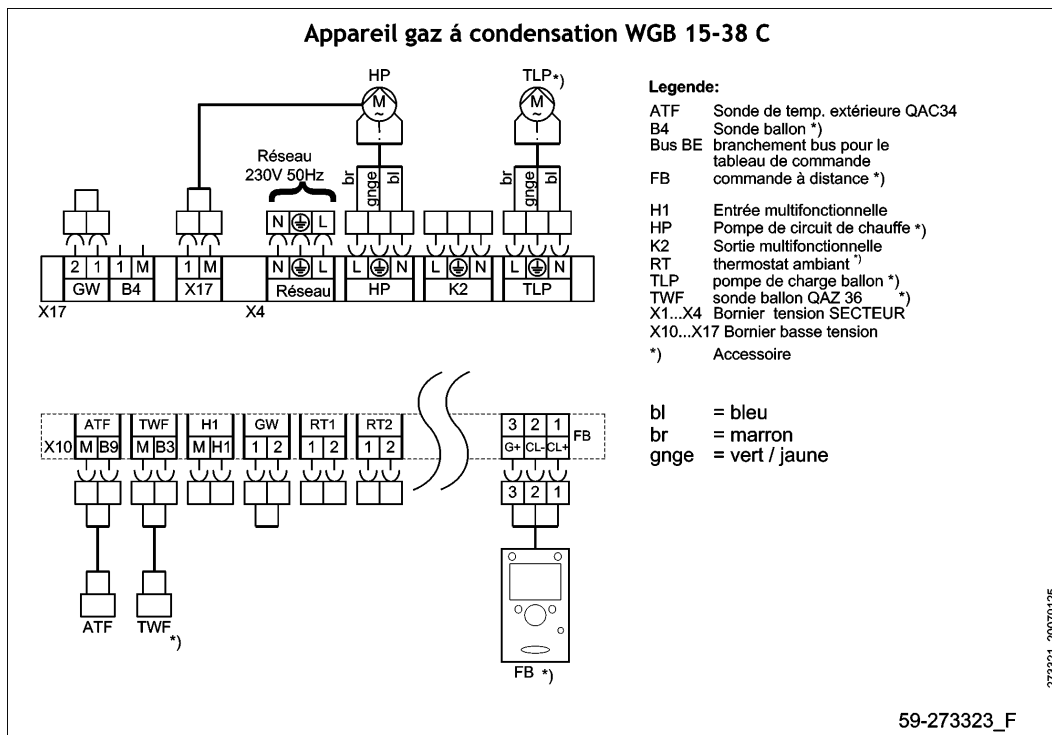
Appareil gaz á condensation WGB 15-38 C

HP

TLP*)

Réseau
230V 50Hz

br gnge bl

br gnge bl

N ⏚ L

2 | 1 | 1 | M
GW | B4

1 | M
X17

N ⏚ L
Réseau

L ⏚ N
HP

L ⏚ N
K2

L ⏚ N
TLP

X17

X4

Legende:
ATF Sonde de temp. extérieure QAC34
B4 Sonde ballon *)
Bus BE branchement bus pour le tableau de commande
FB commande à distance *)

H1 Entrée multifonctionnelle
HP Pompe de circuit de chauffe *)
K2 Sortie multifonctionnelle
RT thermostat ambiant *)
TLP pompe de charge ballon *)
TWF sonde ballon QAZ 36 *)
X1...X4 Bornier tension SECTEUR
X10...X17 Bornier basse tension
*) Accessoire

X10

ATF
M | B9

TWF
M | B3

H1
M | H1

GW
1 | 2

RT1
1 | 2

RT2
1 | 2

3 | 2 | 1
G+ | CL- | CL+
FB

3 | 2 | 1

bl = bleu
br = marron
gnge = vert / jaune

ATF

TWF
*)

FB *)

273323_20070125

59-273323_F